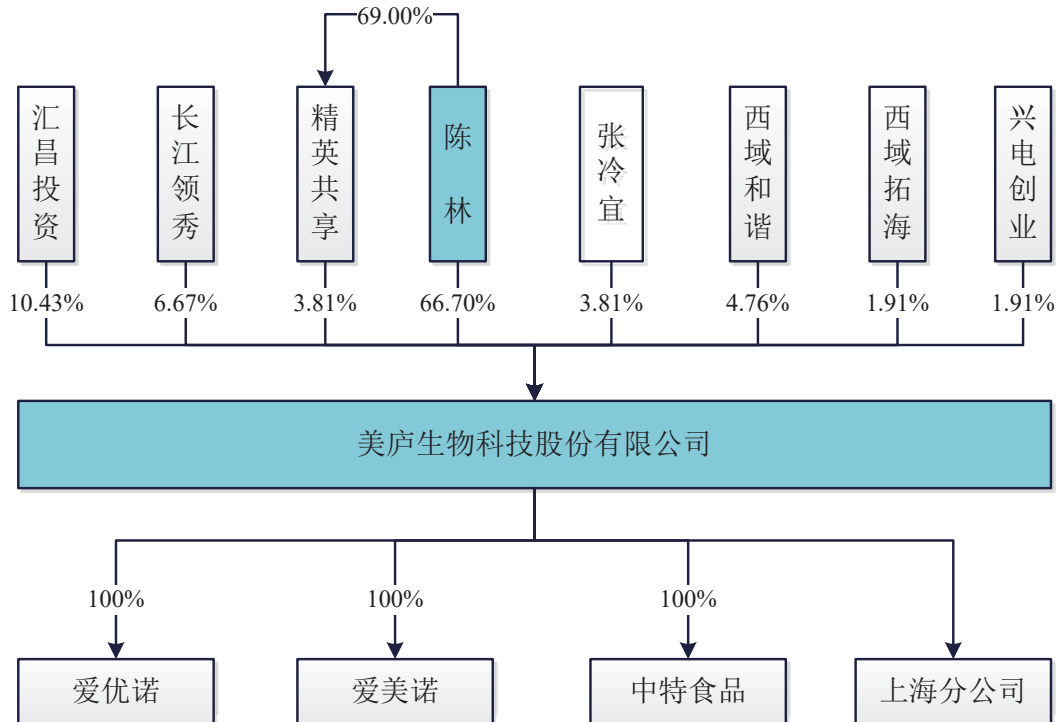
69.00%

汇昌投资

长江领秀

精英共享

陈林

张冷宜

西域和谐

西域拓海

兴电创业

10.43%

6.67%

3.81%

66.70%

3.81%

4.76%

1.91%

1.91%

美庐生物科技股份有限公司

100%

100%

100%

爱优诺

爱美诺

中特食品

上海分公司